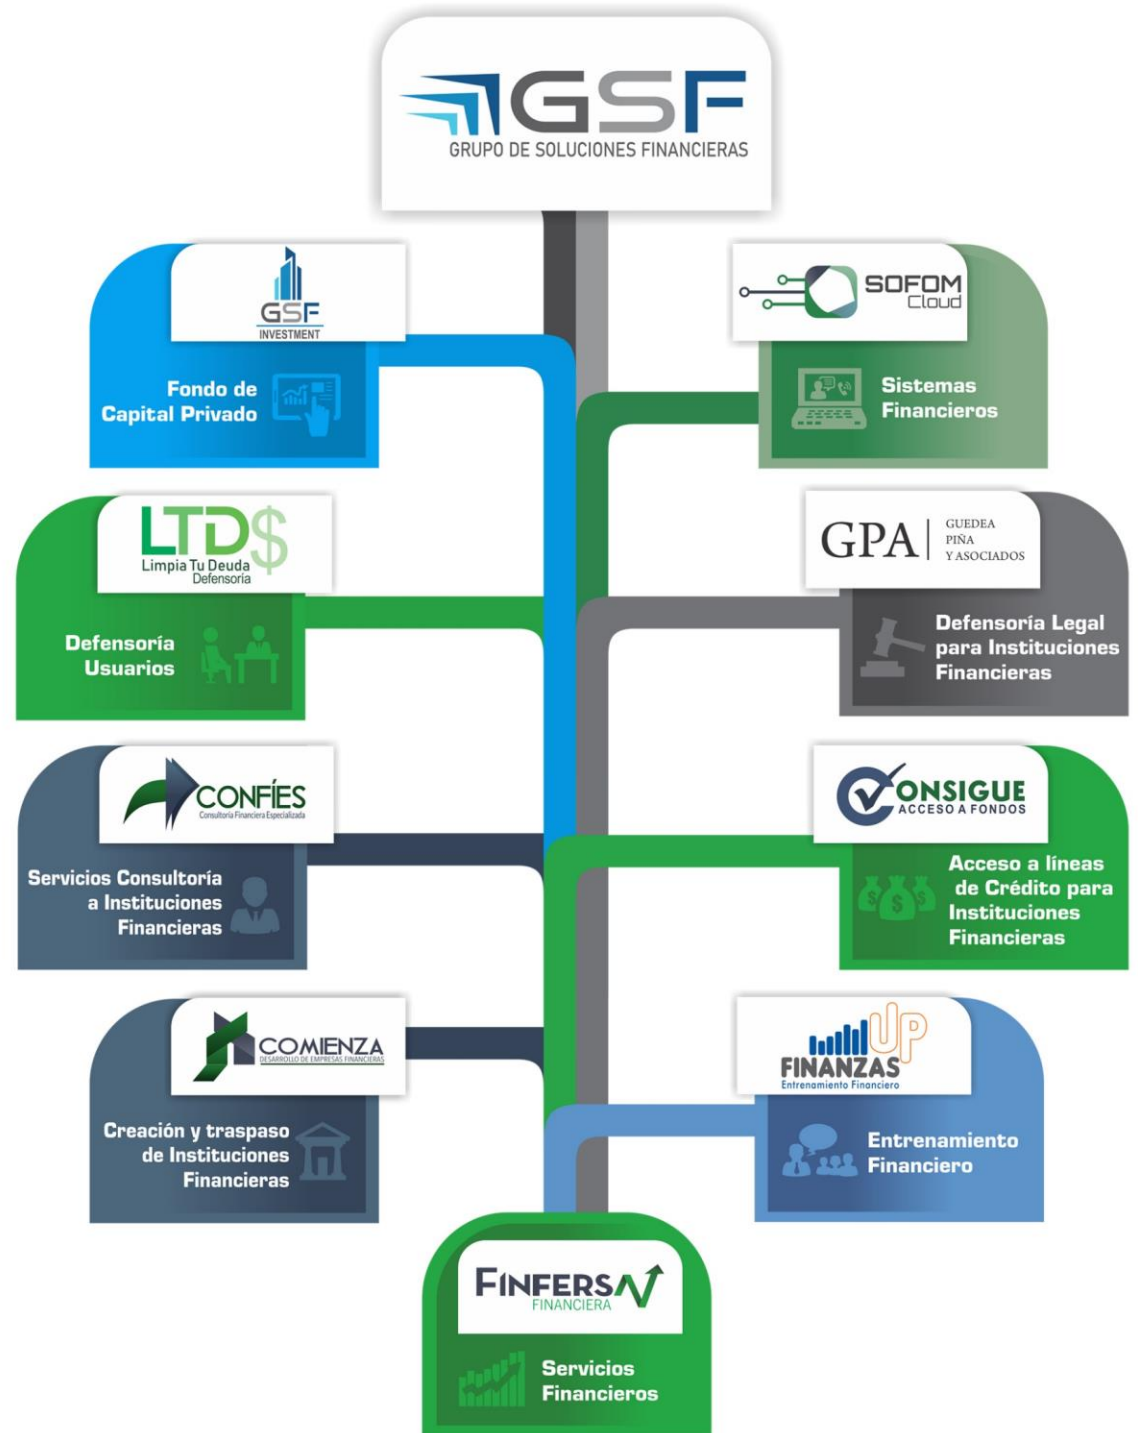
GSF
GRUPO DE SOLUCIONES FINANCIERAS

GSF
INVESTMENT
Fondo de Capital Privado

SOFOM Cloud
Sistemas Financieros

LTD$
Limpia Tu Deuda
Defensoria
Defensoría Usuarios

GPA
GUEDEA
PIÑA
Y ASOCIADOS
Defensoría Legal para Instituciones Financieras

CONFÍES
Consultoría Financiera Especializada
Servicios Consultoría a Instituciones Financieras

CONSIGUE
ACCESO A FONDOS
Acceso a líneas de Crédito para Instituciones Financieras

COMIENZA
DESARROLLO DE EMPRESAS FINANCIERAS
Creación y traspaso de Instituciones Financieras

FINANZAS UP
Entrenamiento Financiero
Entrenamiento Financiero

FINFERSA
FINANCIERA
Servicios Financieros